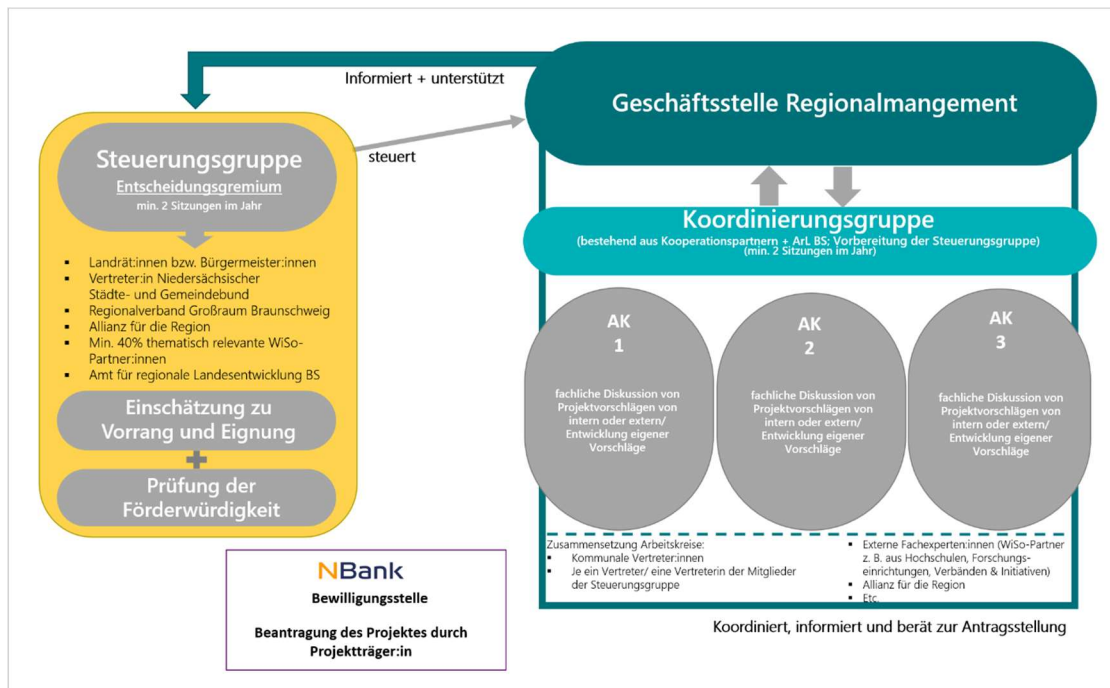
Informiert + unterstützt

Geschäftsstelle Regionalmangement

steuert

Steuerungsgruppe
Entscheidungsgremium
min. 2 Sitzungen im Jahr

- Landrät:innen bzw. Bürgermeister:innen
- Vertreter:in Niedersächsischer Städte- und Gemeindebund
- Regionalverband Großraum Braunschweig
- Allianz für die Region
- Min. 40% thematisch relevante WiSo-Partner:innen
- Amt für regionale Landesentwicklung BS

Einschätzung zu Vorrang und Eignung

+

Prüfung der Förderwürdigkeit

Koordinierungsgruppe
(bestehend aus Kooperationspartnern + ArL BS; Vorbereitung der Steuerungsgruppe)
(min. 2 Sitzungen im Jahr)

AK 1
fachliche Diskussion von Projektvorschlägen von intern oder extern/ Entwicklung eigener Vorschläge

AK 2
fachliche Diskussion von Projektvorschlägen von intern oder extern/ Entwicklung eigener Vorschläge

AK 3
fachliche Diskussion von Projektvorschlägen von intern oder extern/ Entwicklung eigener Vorschläge

Zusammensetzung Arbeitskreise:
- Kommunale Vertreter:innen
- Je ein Vertreter/ eine Vertreterin der Mitglieder der Steuerungsgruppe

- Externe Fachexperten:innen (WiSo-Partner z. B. aus Hochschulen, Forschungseinrichtungen, Verbänden & Initiativen)
- Allianz für die Region
- Etc.

NBank
Bewilligungsstelle

Beantragung des Projektes durch Projektträger:in

Koordiniert, informiert und berät zur Antragsstellung